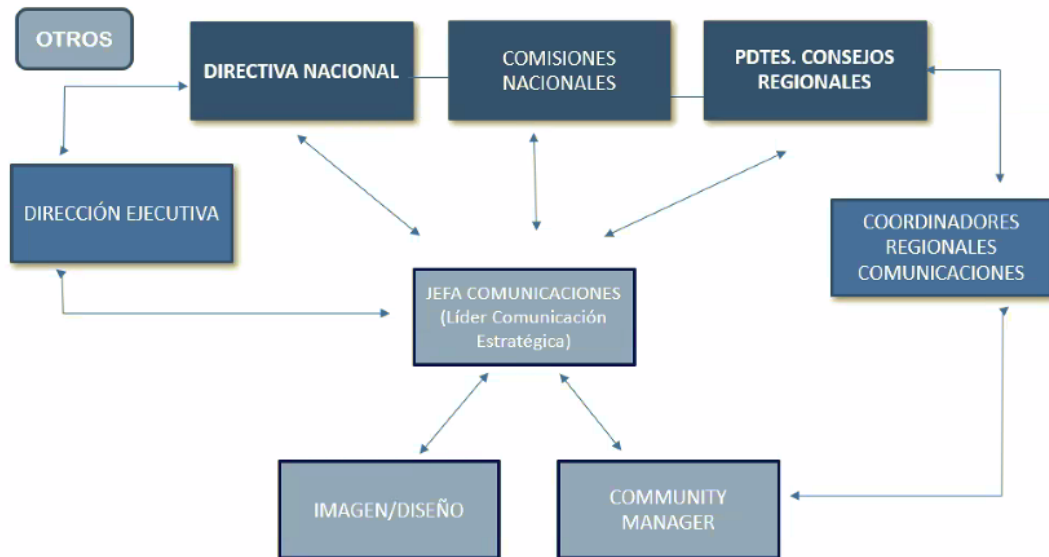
OTROS

DIRECTIVA NACIONAL

COMISIONES NACIONALES

PDTES. CONSEJOS REGIONALES

DIRECCIÓN EJECUTIVA

COORDINADORES REGIONALES COMUNICACIONES

JEFA COMUNICACIONES (Líder Comunicación Estratégica)

IMAGEN/DISEÑO

COMMUNITY MANAGER